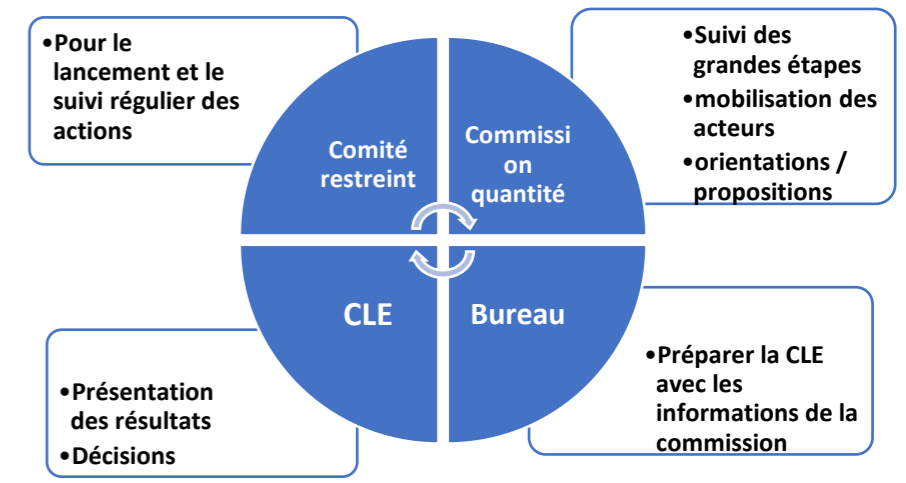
•Pour le lancement et le suivi régulier des actions

Comité restreint

Commissi on quantité

•Suivi des grandes étapes
•mobilisation des acteurs
•orientations / propositions

CLE

Bureau

•Présentation des résultats
•Décisions

•Préparer la CLE avec les informations de la commission